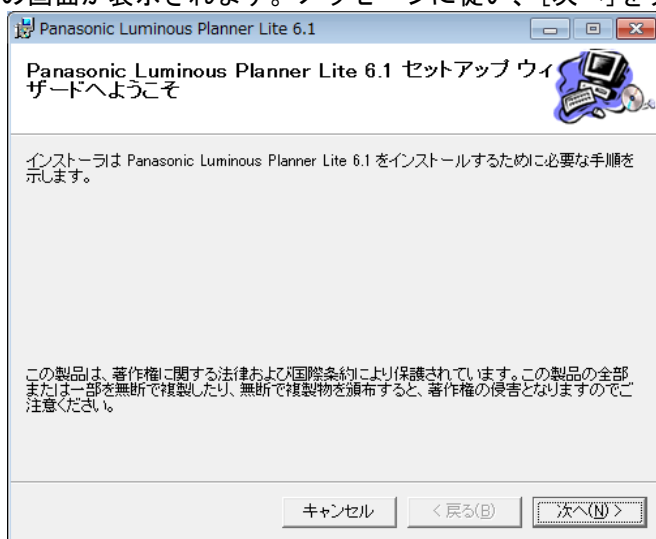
の画面が表示されます。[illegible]に従い、[次へ]を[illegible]

Panasonic Luminous Planner Lite 6.1

Panasonic Luminous Planner Lite 6.1 セットアップ ウィザードへようこそ

インストーラは Panasonic Luminous Planner Lite 6.1 をインストールするために必要な手順を示します。

この製品は、著作権に関する法律および国際条約により保護されています。この製品の全部または一部を無断で複製したり、無断で複製物を頒布すると、著作権の侵害となりますのでご注意ください。

キャンセル
< 戻る(B)
次へ(N) >